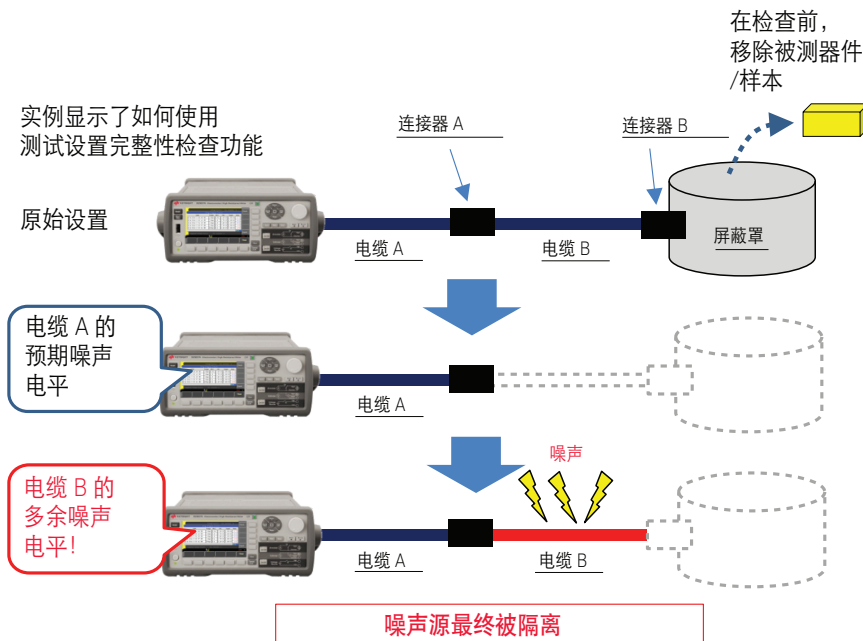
在检查前，
移除被测器件
/样本

实例显示了如何使用
测试设置完整性检查功能

连接器 A

连接器 B

原始设置

屏蔽罩

电缆 A

电缆 B

电缆 A 的
预期噪声
电平

电缆 A

噪声

电缆 B 的
多余噪声
电平！

电缆 A

电缆 B

噪声源最终被隔离